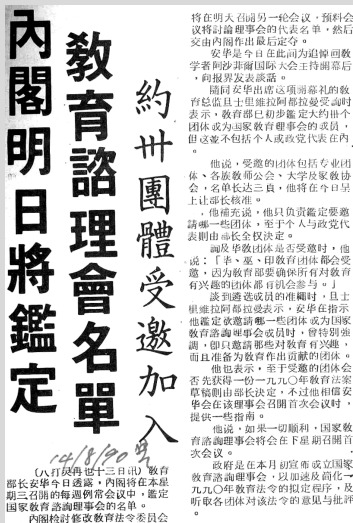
內閣明日將鑑定

教育諮理會名單

約卅團體受邀加入

14/8/90

（八打灵再也十三日讯）教育部长安华今日透露，內閣将在本星期三召開的每週例常会议中，鑑定國家教育諮詢理事会的名单。

內閣检討修改教育法令委员会将在明天召開另一轮会议，预料会议将討論理事会的代表名单，然后交由內閣作出最后定夺。

安华是今日在此间为追悼回教学者阿沙哈里國际大会主持開幕后，向報界发表談話。

隨同安华出席这项仪式的教育部总监旦士里维拉阿都拉曼受訪时表示，教育部已初步鑑定大约卅个团体成为國家教育理事会的成员，但这並不包括个人或政党代表在內。

他说，受邀的团体包括专业团体、各族教師公会、大学及家教协会，名单长达三頁，他将在今日呈上让部长核准。

他補充说，他只负责鑑定要邀請哪一些团体，至于个人与政党代表則由部长全权决定。

詢及华教团体是否受邀时，他说："華、巫、印教育团体都会受邀，因为教育部要确保所有对教育有兴趣的团体都有机会参与。"

談到選选成员的准绳时，旦士里维拉阿都拉曼表示，安华在指示他鑑定欲邀請哪一些团体成为國家教育諮詢理事会成員时，曾特别强調，包括鑑定那些对教育有兴趣，而且准备为教育作出贡献的团体。

他也表示，至于受邀的团体会否先获得一份一九九〇年教育法案草稿副本，则须由部长决定，不过他相信安华会在该理事会召開首次会议时，提供一些指南。

他说，如果一切顺利，國家教育諮詢理事会将会在下星期召開首次会议。

政府是在本月初宣佈成立國家教育諮詢理事会，以加速檢讨在一九九〇年教育法令的擬定程序，及听取各团体对该法令的意见与批評。